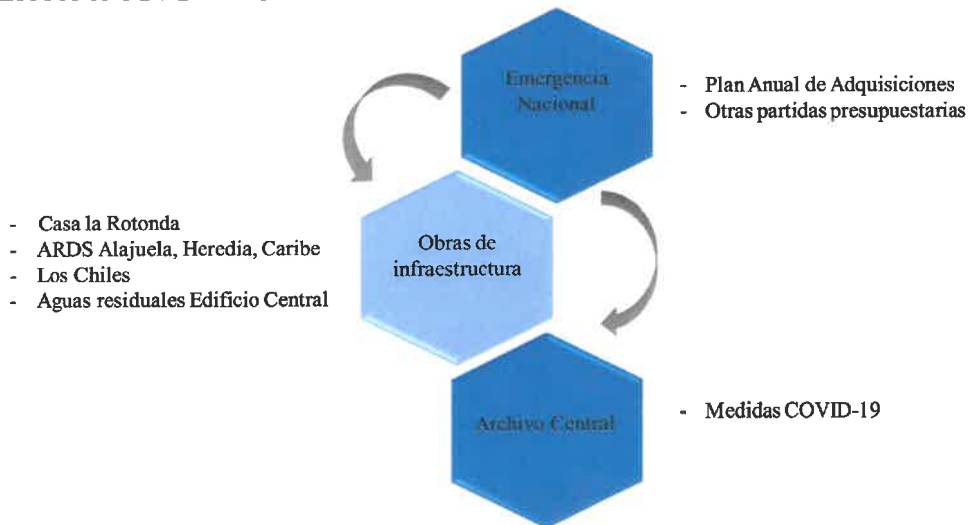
Emergencia Nacional

- Plan Anual de Adquisiciones
- Otras partidas presupuestarias

- Casa la Rotonda
- ARDS Alajuela, Heredia, Caribe
- Los Chiles
- Aguas residuales Edificio Central

Obras de infraestructura

Archivo Central

- Medidas COVID-19